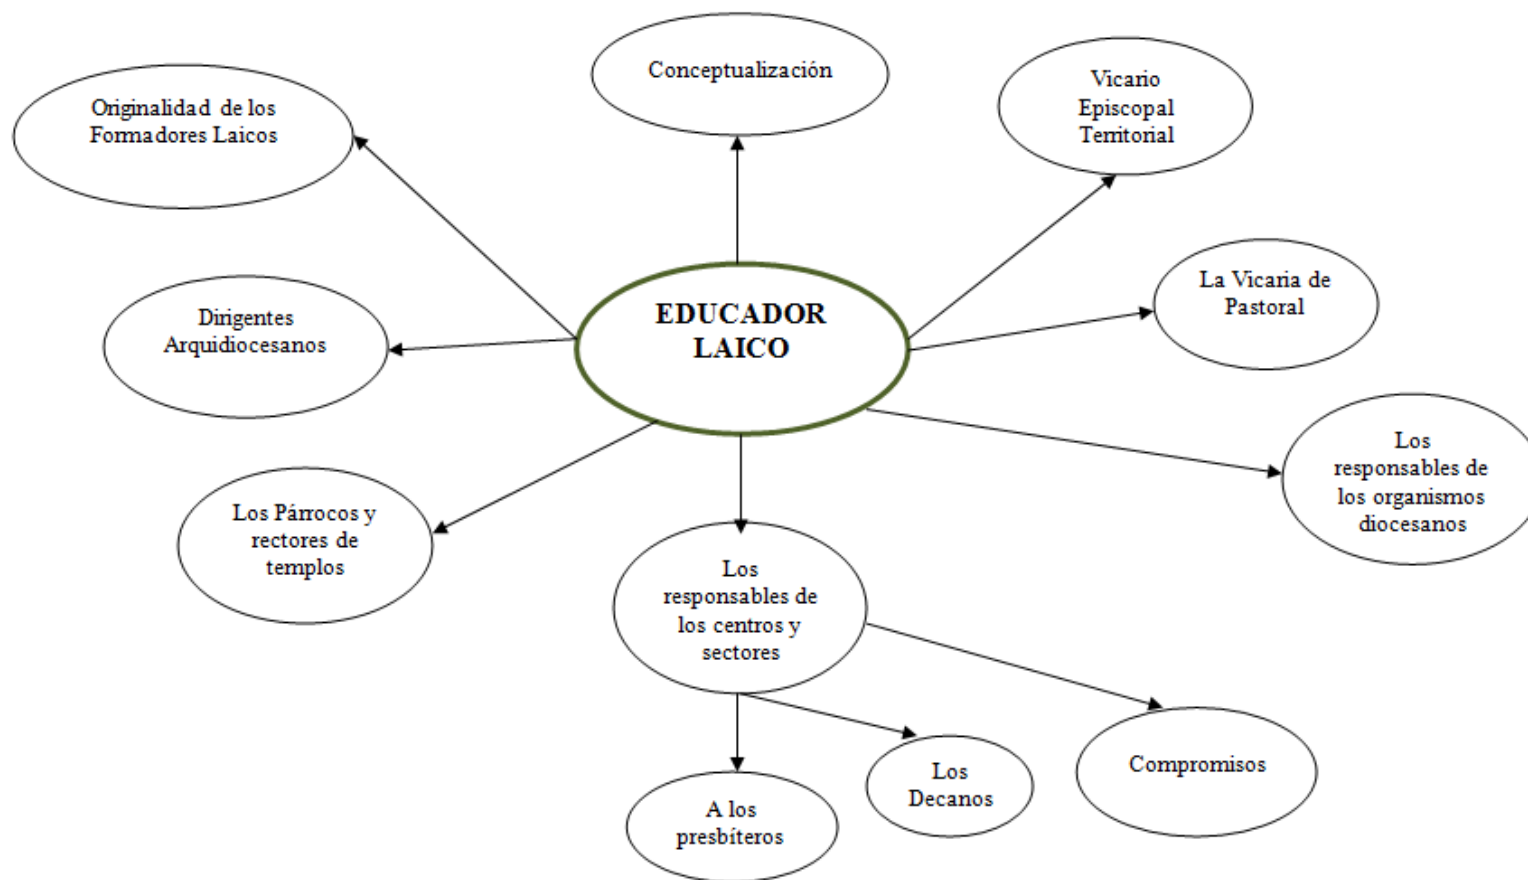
EDUCADOR LAICO

Conceptualización

Originalidad de los Formadores Laicos

Vicario Episcopal Territorial

La Vicaria de Pastoral

Dirigentes Arquidiocesanos

Los responsables de los organismos diocesanos

Los Párrocos y rectores de templos

Los responsables de los centros y sectores

Compromisos

Los Decanos

A los presbíteros